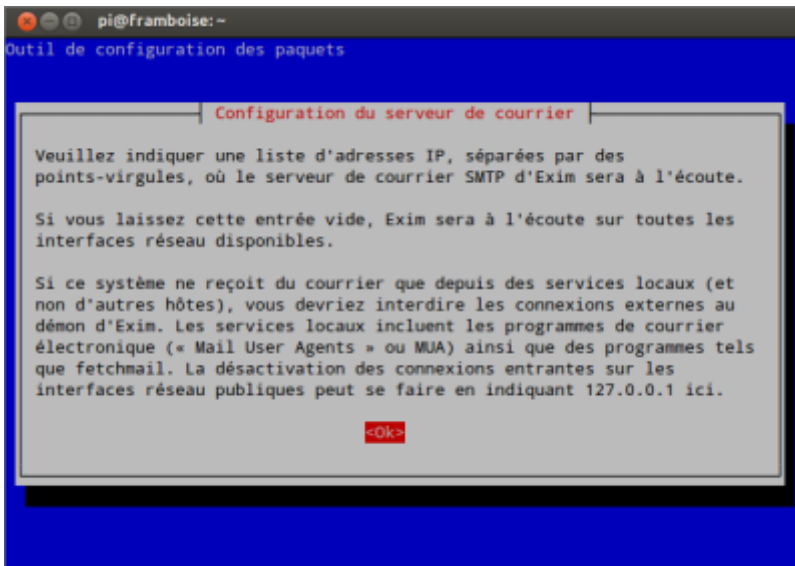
pi@framboise: ~

Outil de configuration des paquets

Configuration du serveur de courrier

Veuillez indiquer une liste d'adresses IP, séparées par des points-virgules, où le serveur de courrier SMTP d'Exim sera à l'écoute.

Si vous laissez cette entrée vide, Exim sera à l'écoute sur toutes les interfaces réseau disponibles.

Si ce système ne reçoit du courrier que depuis des services locaux (et non d'autres hôtes), vous devriez interdire les connexions externes au démon d'Exim. Les services locaux incluent les programmes de courrier électronique (« Mail User Agents » ou MUA) ainsi que des programmes tels que fetchmail. La désactivation des connexions entrantes sur les interfaces réseau publiques peut se faire en indiquant 127.0.0.1 ici.

<Ok>